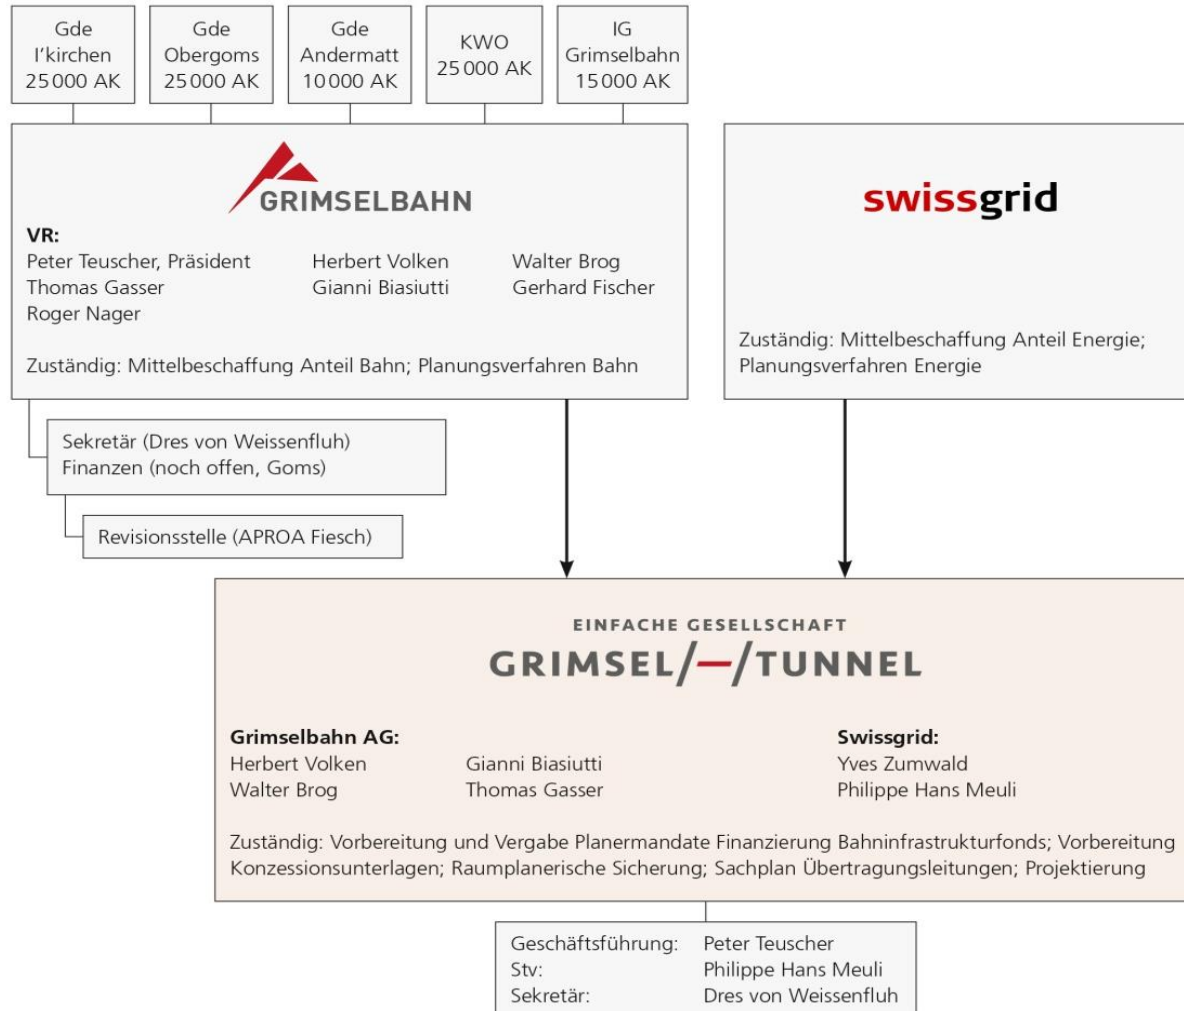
Gde I'kirchen 25 000 AK

Gde Obergoms 25 000 AK

Gde Andermatt 10 000 AK

KWO 25 000 AK

IG Grimselbahn 15 000 AK

GRIMSELBAHN

VR:
Peter Teuscher, Präsident
Thomas Gasser
Roger Nager

Herbert Volken
Gianni Biasiutti

Walter Brog
Gerhard Fischer

Zuständig: Mittelbeschaffung Anteil Bahn; Planungsverfahren Bahn

swissgrid

Zuständig: Mittelbeschaffung Anteil Energie; Planungsverfahren Energie

Sekretär (Dres von Weissenfluh)
Finanzen (noch offen, Goms)

Revisionsstelle (APROA Fiesch)

EINFACHE GESELLSCHAFT
GRIMSEL/—/TUNNEL

Grimselbahn AG:
Herbert Volken
Walter Brog

Gianni Biasiutti
Thomas Gasser

Swissgrid:
Yves Zumwald
Philippe Hans Meuli

Zuständig: Vorbereitung und Vergabe Planermandate Finanzierung Bahninfrastrukturfonds; Vorbereitung Konzessionsunterlagen; Raumplanerische Sicherung; Sachplan Übertragungsleitungen; Projektierung

| Geschäftsführung: | Peter Teuscher |
|---|---|
| Stv: | Philippe Hans Meuli |
| Sekretär: | Dres von Weissenfluh |